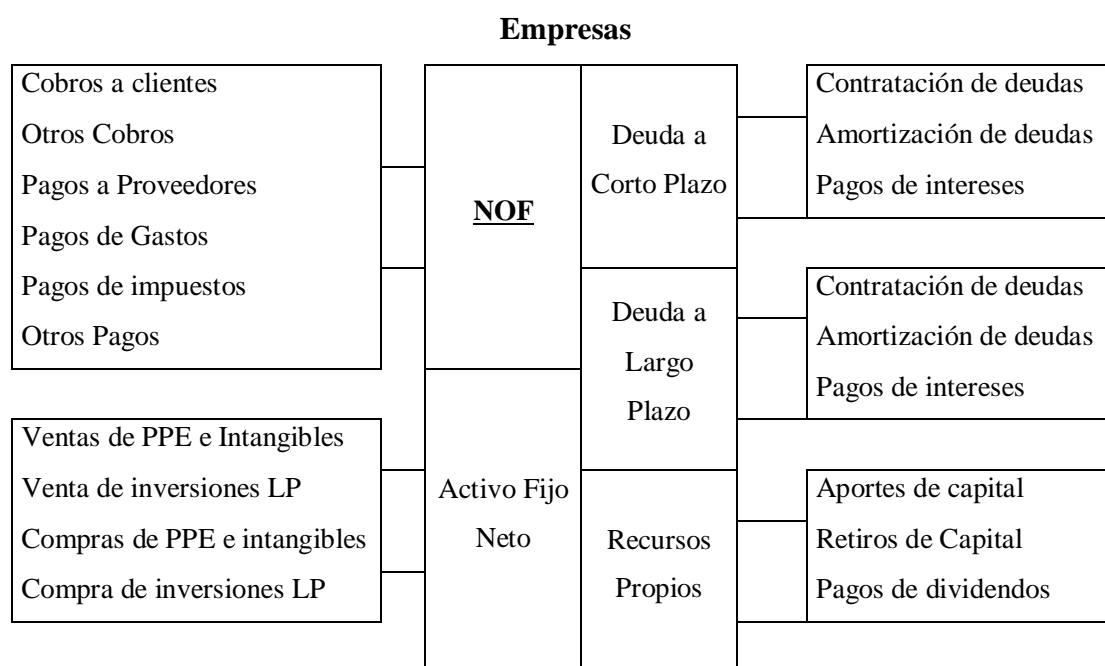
Empresas

Cobros a clientes
Otros Cobros
Pagos a Proveedores
Pagos de Gastos
Pagos de impuestos
Otros Pagos

Ventas de PPE e Intangibles
Venta de inversiones LP
Compras de PPE e intangibles
Compra de inversiones LP

NOF

Activo Fijo Neto

Deuda a Corto Plazo

Deuda a Largo Plazo

Recursos Propios

Contratación de deudas
Amortización de deudas
Pagos de intereses

Contratación de deudas
Amortización de deudas
Pagos de intereses

Aportes de capital
Retiros de Capital
Pagos de dividendos